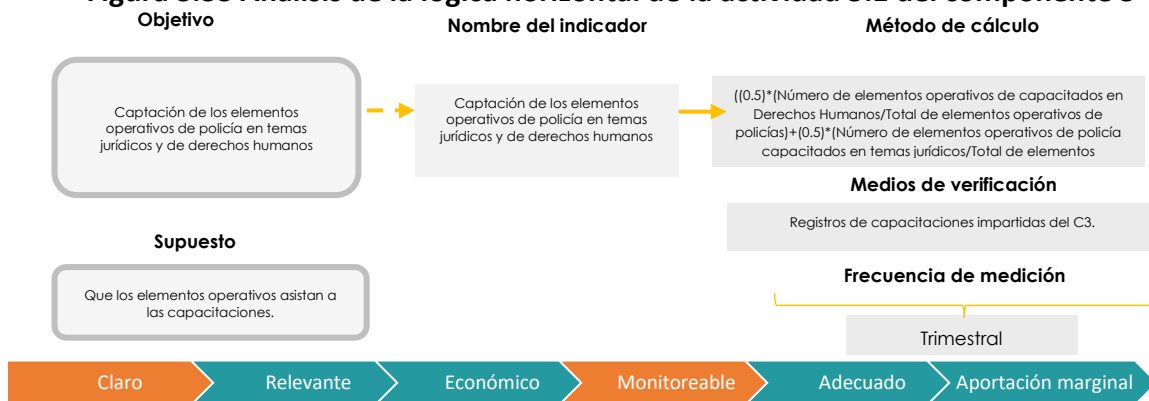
Figura 3.58 Análisis de la lógica horizontal de la actividad 3.2 del componente 3

Objetivo

Captación de los elementos operativos de policía en temas jurídicos y de derechos humanos

Nombre del indicador

Captación de los elementos operativos de policía en temas jurídicos y de derechos humanos

Método de cálculo

((0.5)*(Número de elementos operativos de capacitados en Derechos Humanos/Total de elementos operativos de policías)+(0.5)*(Número de elementos operativos de policía capacitados en temas jurídicos/Total de elementos

Medios de verificación

Registros de capacitaciones impartidas del C3.

Supuesto

Que los elementos operativos asistan a las capacitaciones.

Frecuencia de medición

Trimestral

Claro | Relevante | Económico | Monitoreable | Adecuado | Aportación marginal